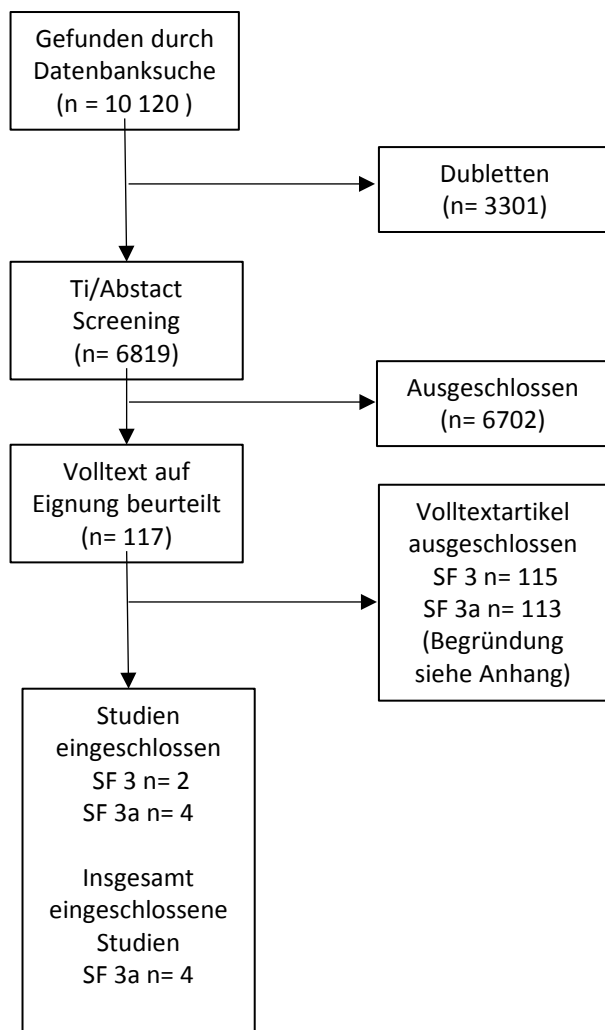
Gefunden durch Datenbanksuche (n = 10 120 )

Dubletten (n= 3301)

Ti/Abstact Screening (n= 6819)

Ausgeschlossen (n= 6702)

Volltext auf Eignung beurteilt (n= 117)

Volltextartikel ausgeschlossen
SF 3 n= 115
SF 3a n= 113
(Begründung siehe Anhang)

Studien eingeschlossen
SF 3 n= 2
SF 3a n= 4

Insgesamt eingeschlossene Studien
SF 3a n= 4